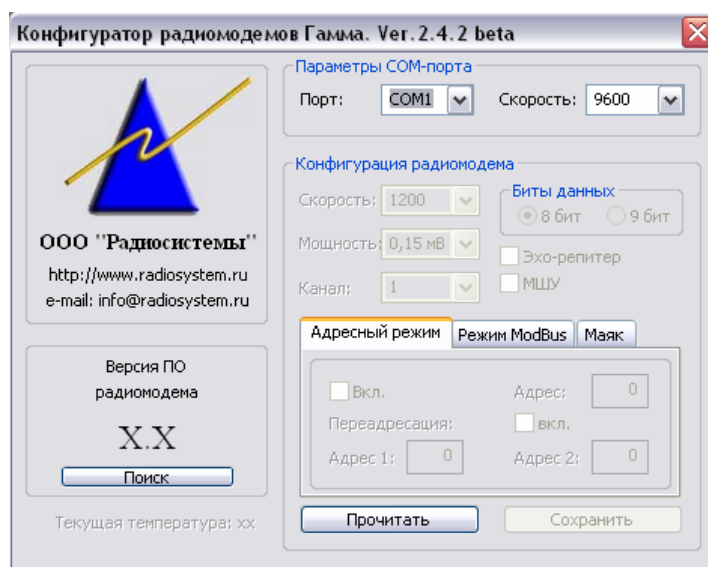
Конфигуратор радиомодемов Гамма. Ver.2.4.2 beta

ООО "Радиосистемы"
http://www.radiosystem.ru
e-mail: info@radiosystem.ru

Версия ПО радиомодема
X.X
Поиск

Текущая температура: xx

Параметры COM-порта
Порт: COM1
Скорость: 9600

Конфигурация радиомодема
Скорость: 1200
Мощность: 0,15 мВ
Канал: 1
Биты данных
8 бит
9 бит
Эхо-репитер
МШУ

Адресный режим
Режим ModBus
Маяк

Вкл.
Адрес: 0
Переадресация:
вкл.
Адрес 1: 0
Адрес 2: 0

Прочитать
Сохранить